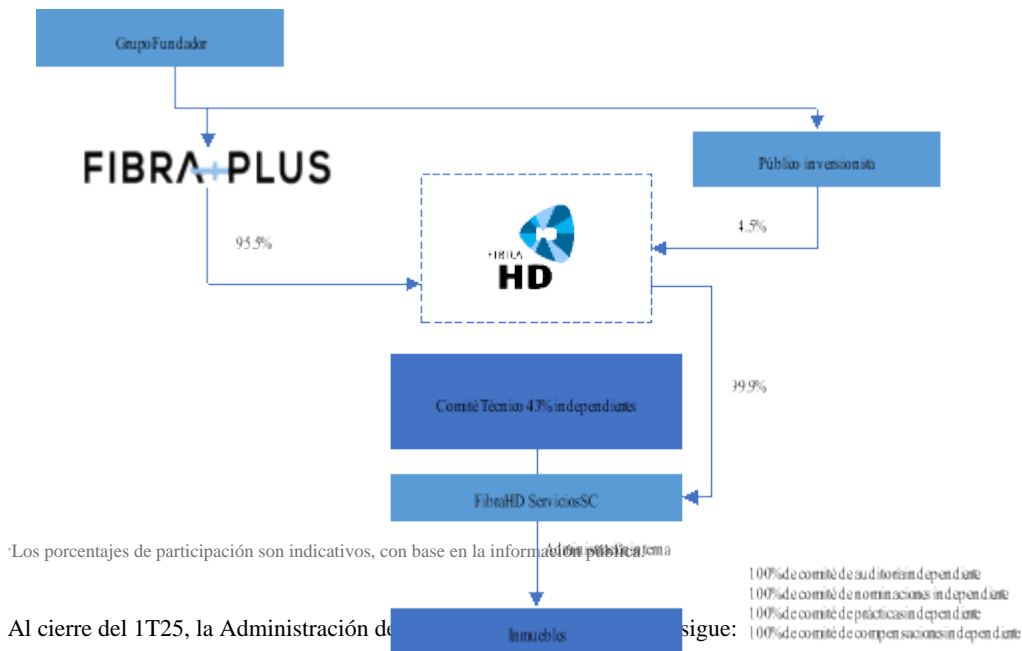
Grupo Fundador

FIBRA PLUS

Público inversionista

95.5%

4.5%

FIBRA HD

39.9%

Comité Técnico 43% independientes

FibraHD Servicios SC

Administración interna

¹Los porcentajes de participación son indicativos, con base en la información pública.

100% de comité de auditoría independiente
100% de comité de nominaciones independiente
100% de comité de prácticas independiente
100% de comité de compensaciones independiente

Al cierre del 1T25, la Administración d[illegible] sigue:

Inmuebles